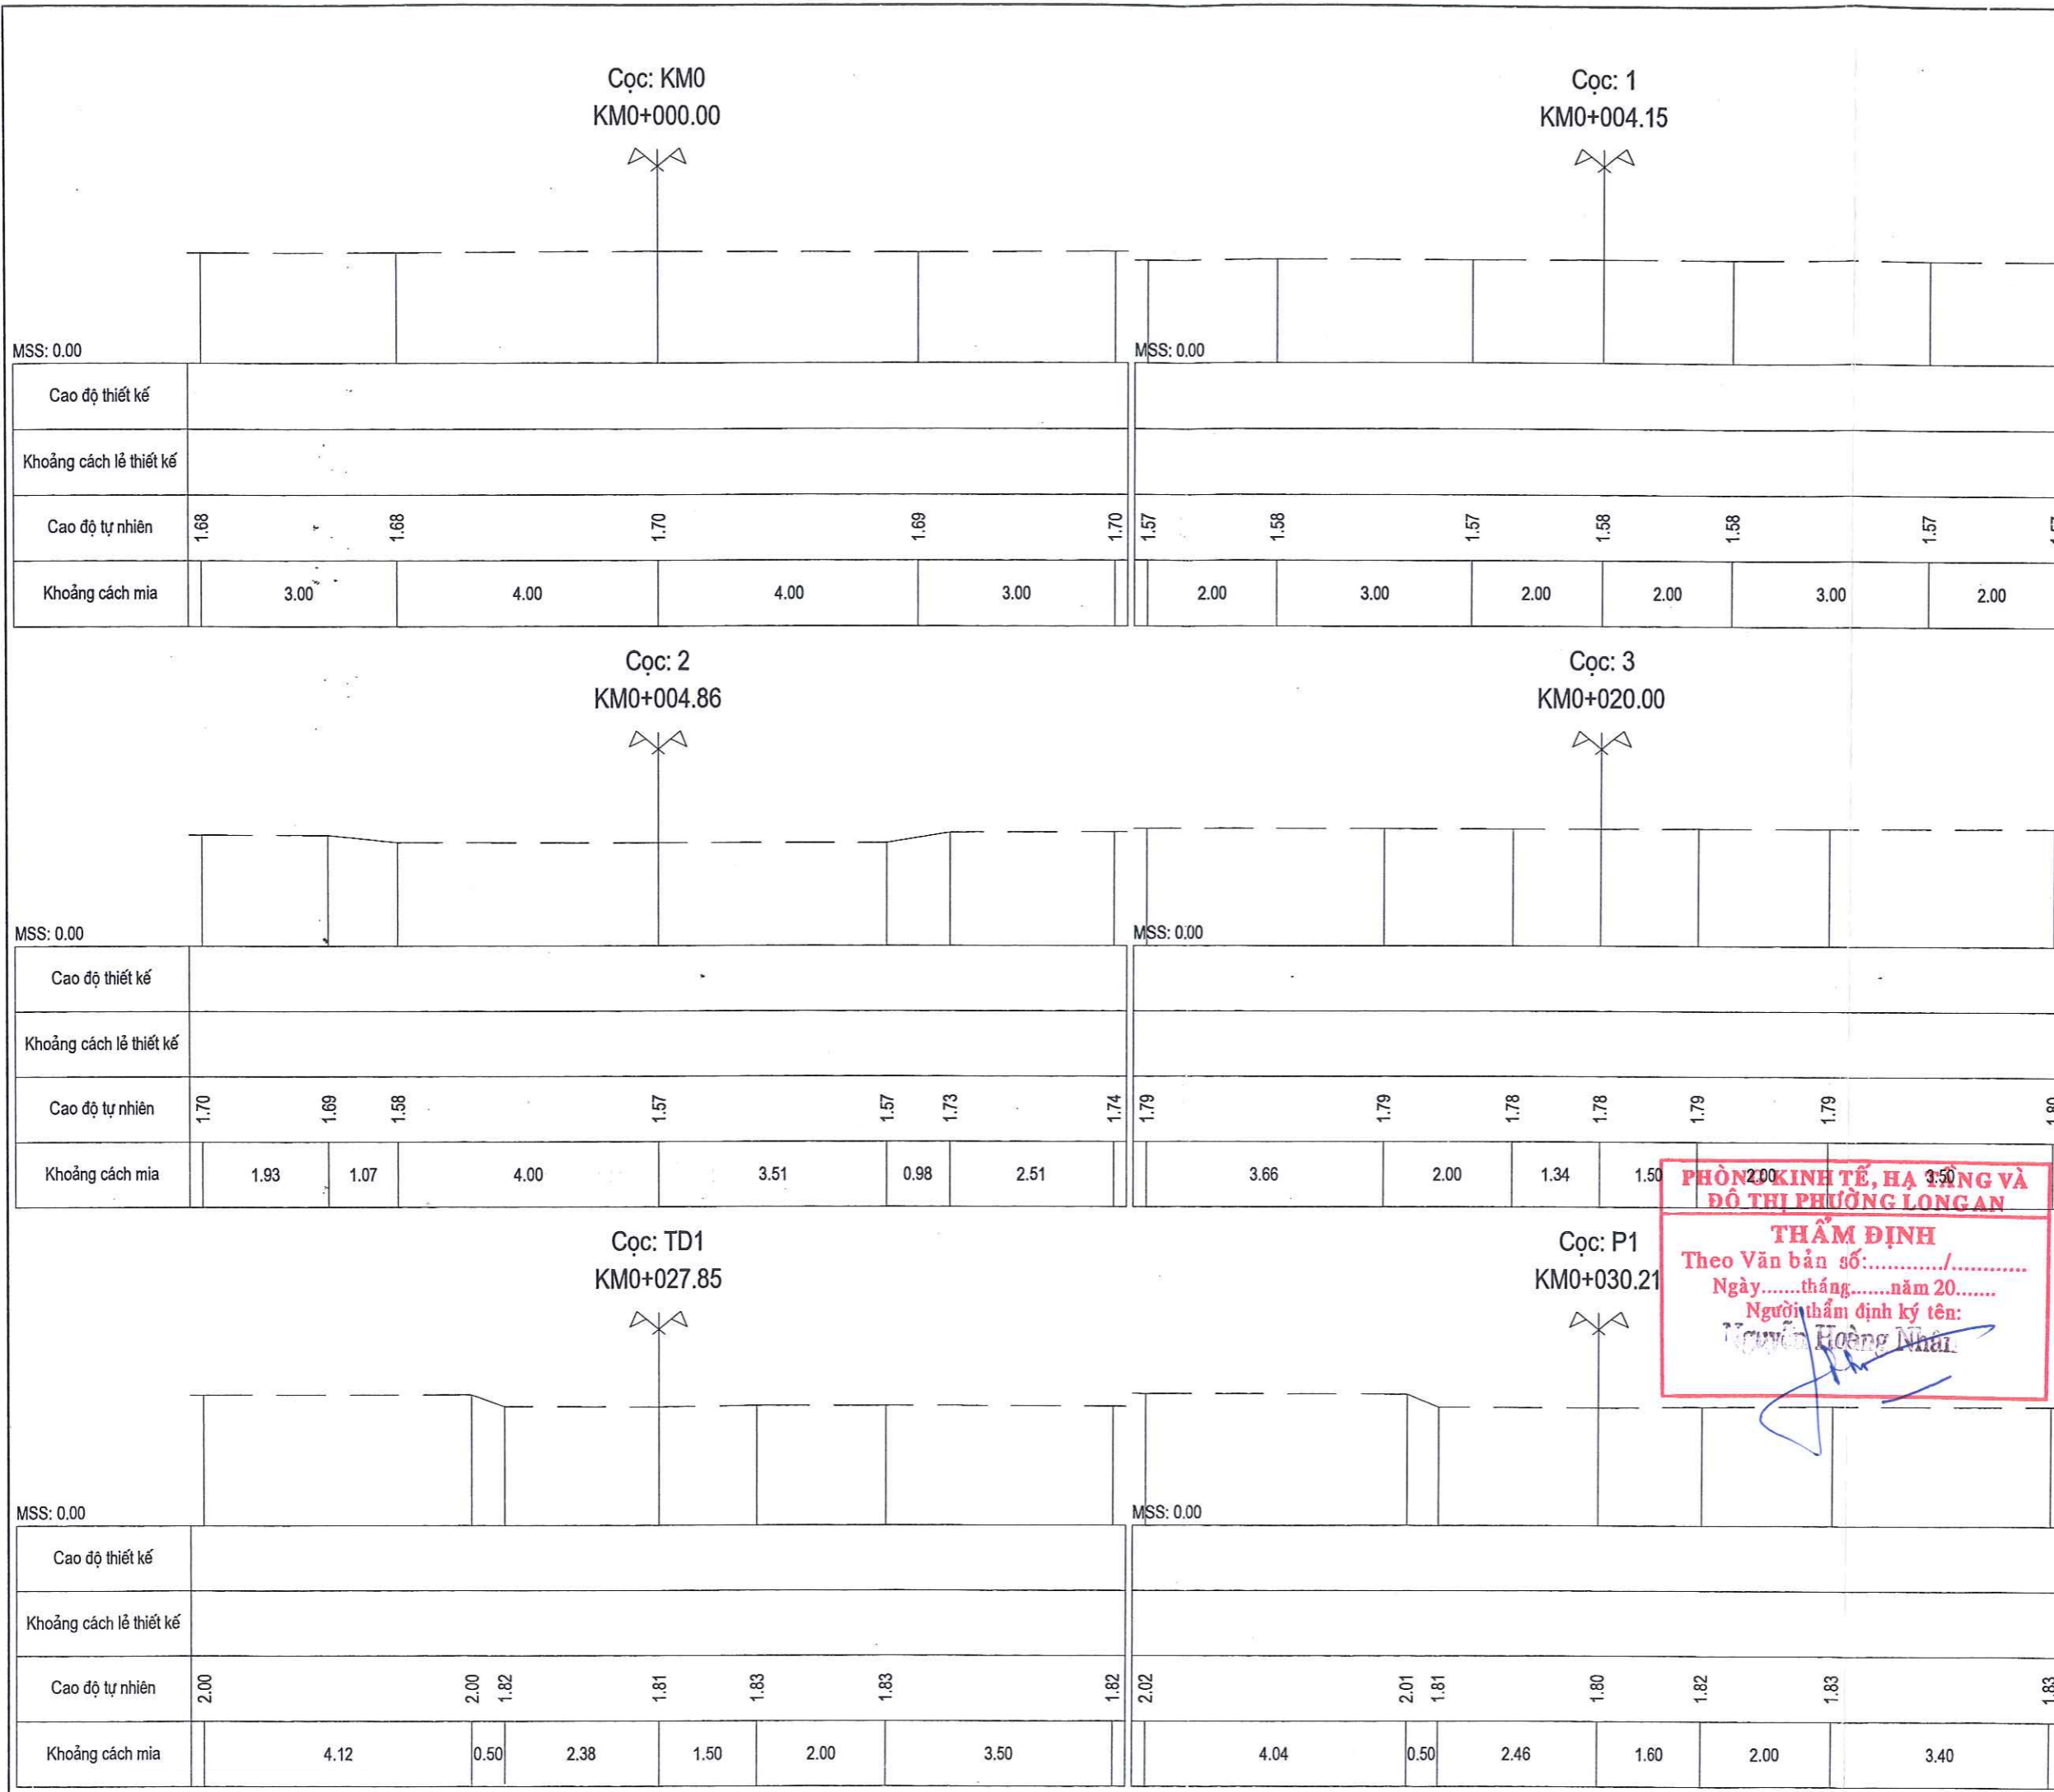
Cọc: KM0
KM0+000.00

MSS: 0.00

| Cao độ thiết kế | | | | | |
|---|---|---|---|---|---|
| Khoảng cách lẻ thiết kế | | | | | |
| Cao độ tự nhiên | 1.68 | 1.68 | 1.70 | 1.69 | 1.70 |
| Khoảng cách mia | 3.00 | 4.00 | 4.00 | 3.00 | |

Cọc: 1
KM0+004.15

MSS: 0.00

| Cao độ thiết kế | | | | | | | |
|---|---|---|---|---|---|---|---|
| Khoảng cách lẻ thiết kế | | | | | | | |
| Cao độ tự nhiên | 1.57 | 1.58 | 1.57 | 1.58 | 1.58 | 1.57 | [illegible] |
| Khoảng cách mia | 2.00 | 3.00 | 2.00 | 2.00 | 3.00 | 2.00 | |

Cọc: 2
KM0+004.86

MSS: 0.00

| Cao độ thiết kế | | | | | | | |
|---|---|---|---|---|---|---|---|
| Khoảng cách lẻ thiết kế | | | | | | | |
| Cao độ tự nhiên | 1.70 | 1.69 | 1.58 | 1.57 | 1.57 | 1.73 | 1.74 |
| Khoảng cách mia | 1.93 | 1.07 | 4.00 | 3.51 | 0.98 | 2.51 | |

Cọc: 3
KM0+020.00

MSS: 0.00

| Cao độ thiết kế | | | | | | | |
|---|---|---|---|---|---|---|---|
| Khoảng cách lẻ thiết kế | | | | | | | |
| Cao độ tự nhiên | 1.79 | 1.79 | 1.78 | 1.78 | 1.79 | 1.79 | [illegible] |
| Khoảng cách mia | 3.66 | 2.00 | 1.34 | 1.50 | 2.00 | 3.50 | |

Cọc: TD1
KM0+027.85

MSS: 0.00

| Cao độ thiết kế | | | | | | | |
|---|---|---|---|---|---|---|---|
| Khoảng cách lẻ thiết kế | | | | | | | |
| Cao độ tự nhiên | 2.00 | 2.00 | 1.82 | 1.81 | 1.83 | 1.83 | 1.82 |
| Khoảng cách mia | 4.12 | 0.50 | 2.38 | 1.50 | 2.00 | 3.50 | |

Cọc: P1
KM0+030.21

MSS: 0.00

| Cao độ thiết kế | | | | | | | |
|---|---|---|---|---|---|---|---|
| Khoảng cách lẻ thiết kế | | | | | | | |
| Cao độ tự nhiên | 2.02 | 2.01 | 1.81 | 1.80 | 1.82 | 1.83 | 1.83 |
| Khoảng cách mia | 4.04 | 0.50 | 2.46 | 1.60 | 2.00 | 3.40 | |

PHÒNG KINH TẾ, HẠ TẦNG VÀ ĐÔ THỊ PHƯỜNG LONG AN
THẨM ĐỊNH
Theo Văn bản số:............/............
Ngày.......tháng.......năm 20.......
Người thẩm định ký tên:
Nguyễn Hoàng Nhân